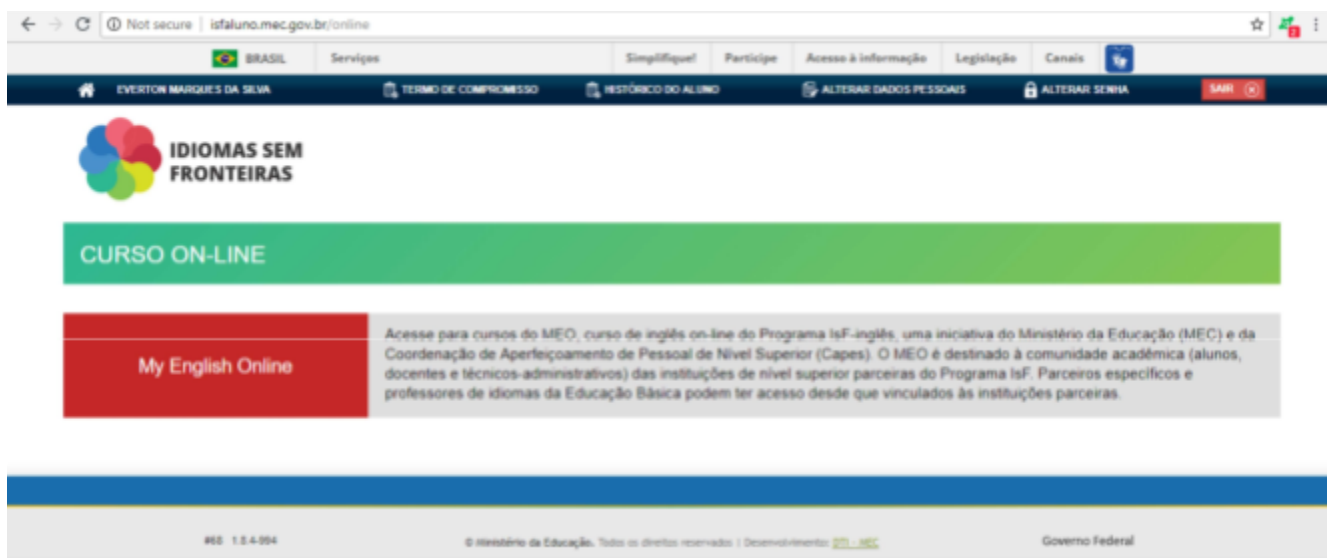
Not secure | isfaluno.mec.gov.br/online

BRASIL Serviços Simplifique! Participe Acesso à informação Legislação Canais

EVERTON MARQUES DA SILVA TERMO DE COMPROMISSO HISTÓRICO DO ALUNO ALTERAR DADOS PESSOAIS ALTERAR SENHA SAIR

IDIOMAS SEM FRONTEIRAS

CURSO ON-LINE

My English Online

Acesse para cursos do MEO, curso de inglês on-line do Programa IsF-inglês, uma iniciativa do Ministério da Educação (MEC) e da Coordenação de Aperfeiçoamento de Pessoal de Nível Superior (Capes). O MEO é destinado à comunidade acadêmica (alunos, docentes e técnicos-administrativos) das instituições de nível superior parceiras do Programa IsF. Parceiros específicos e professores de idiomas da Educação Básica podem ter acesso desde que vinculados às instituições parceiras.

#68 1.0.4-094

© Ministério da Educação. Todos os direitos reservados | Desenvolvimento: DTI - MEC

Governo Federal